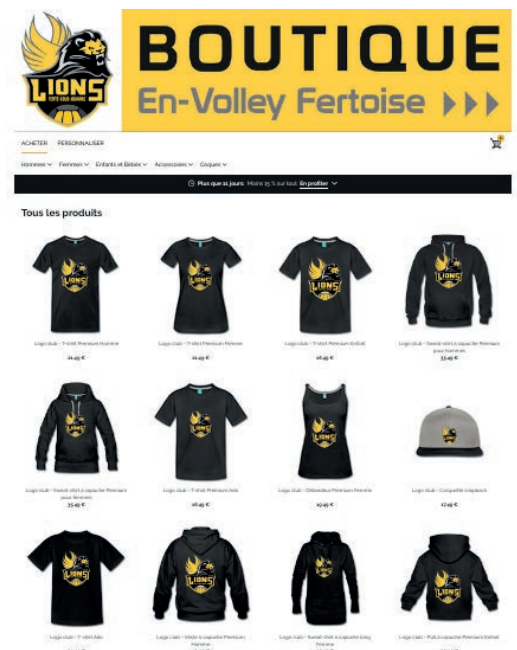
LIONS

BOUTIQUE
En-Volley Fertoise ▶▶▶

ACHETER PERSONNALISER

Hommes Femmes Enfants et Bébés Accessoires Coques

Plus que 11 jours : Moins 15 % sur tout En profiter

Tous les produits

Logo club - T-shirt Premium Homme
21,49 €

Logo club - T-shirt Premium Femme
22,49 €

Logo club - T-shirt Premium Enfant
16,49 €

Logo club - Sweat-shirt à capuche Premium pour hommes
35,49 €

Logo club - Sweat-shirt à capuche Premium pour femmes
35,49 €

Logo club - T-shirt Premium Ado
16,49 €

Logo club - Débardeur Premium Femme
19,49 €

Logo club - Casquette snapback
17,49 €

Logo club - T-shirt Ado

Logo club - Veste à capuche Premium Homme

Logo club - Sweat-shirt à capuche long Femme

Logo club - Pull à capuche Premium Enfant